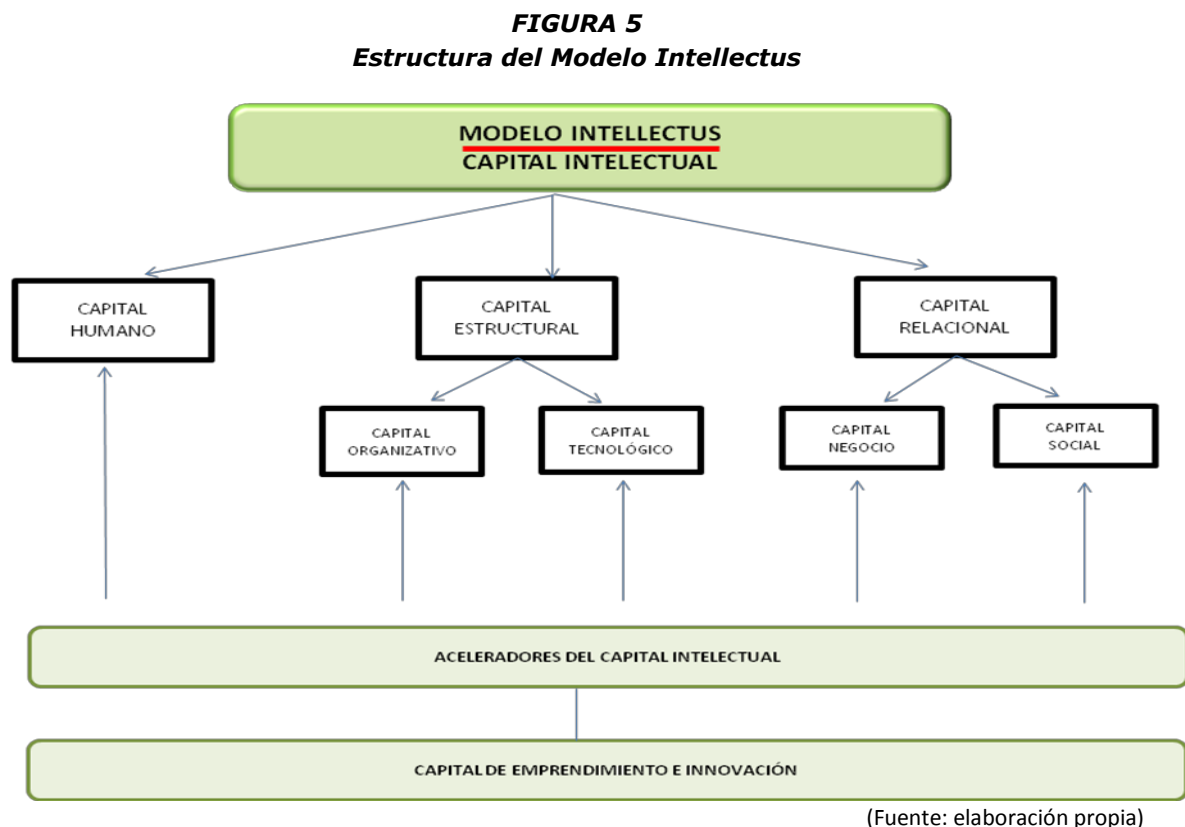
FIGURA 5
Estructura del Modelo Intellectus

MODELO INTELLECTUS
CAPITAL INTELECTUAL

CAPITAL HUMANO

CAPITAL ESTRUCTURAL

CAPITAL RELACIONAL

CAPITAL ORGANIZATIVO

CAPITAL TECNOLÓGICO

CAPITAL NEGOCIO

CAPITAL SOCIAL

ACELERADORES DEL CAPITAL INTELECTUAL

CAPITAL DE EMPRENDIMIENTO E INNOVACIÓN

(Fuente: elaboración propia)